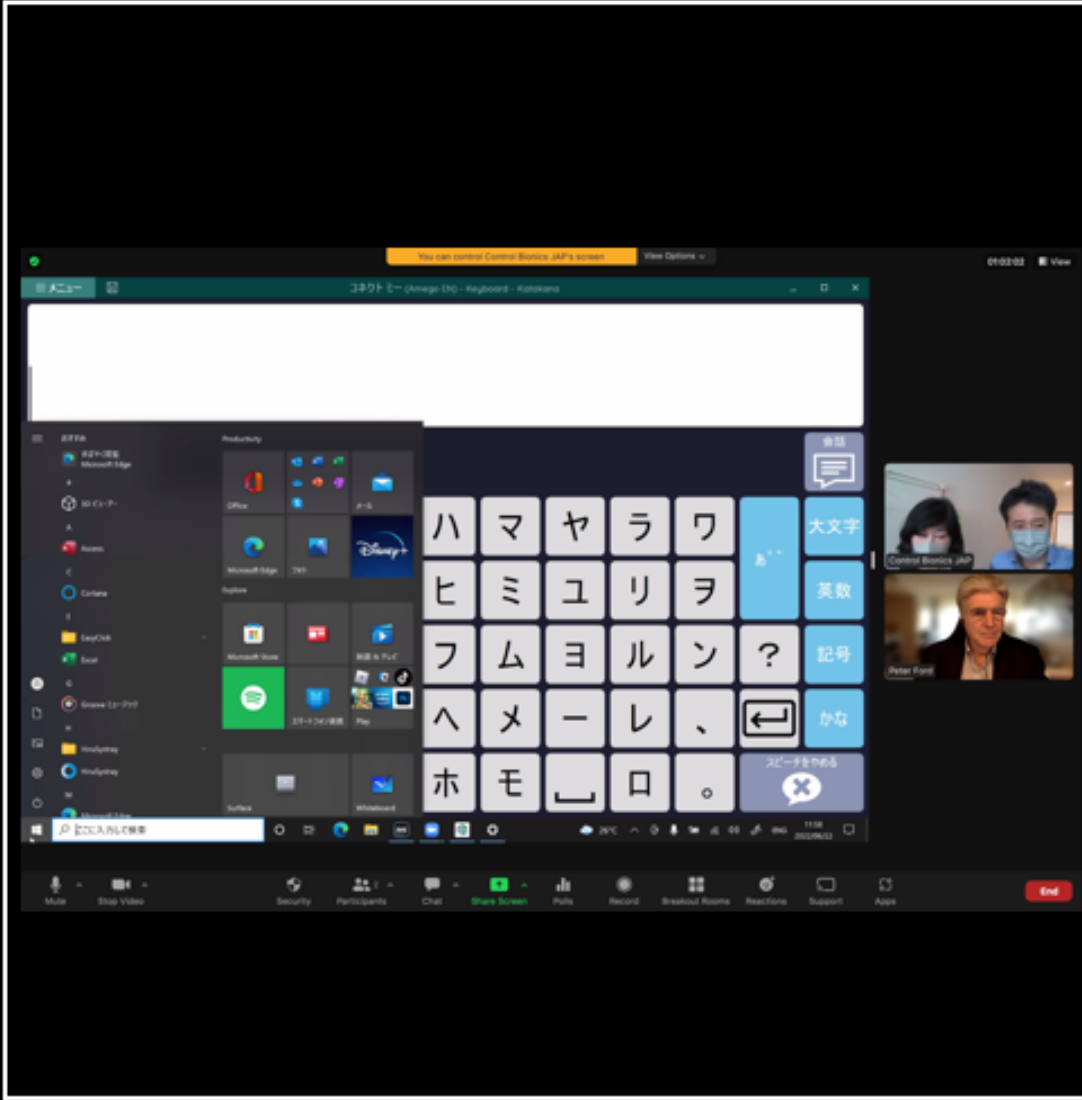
You can control Control Bionics JAP's screen

View Options

01:03:02

View

メニュー

コネクトミー (Amego CN) - Keyboard - Katakana

おすすめ

Microsoft Edge

3D ビューアー

Access

Cortana

EasyClick

Excel

Groove ミュージック

HinaSpray

HinaSpray

Productivity

Office

Microsoft Edge

フォト

Disney+

Explore

Microsoft Store

Spotify

Play

Surface

Whiteboard

会話

ハ | マ | ヤ | ラ | ワ

ヒ | ミ | ユ | リ | ヲ

フ | ム | ヨ | ル | ン | ?

ヘ | メ | ー | レ | 、

ホ | モ | ␣ | ロ | 。

あ

大文字

英数

記号

かな

スピーチをやめる

ここに入力して検索

26°C

ENG

Control Bionics JAP

Peter Ford

Mute

Stop Video

Security

Participants

Chat

Share Screen

Polls

Record

Breakout Rooms

Reactions

Support

Apps

End